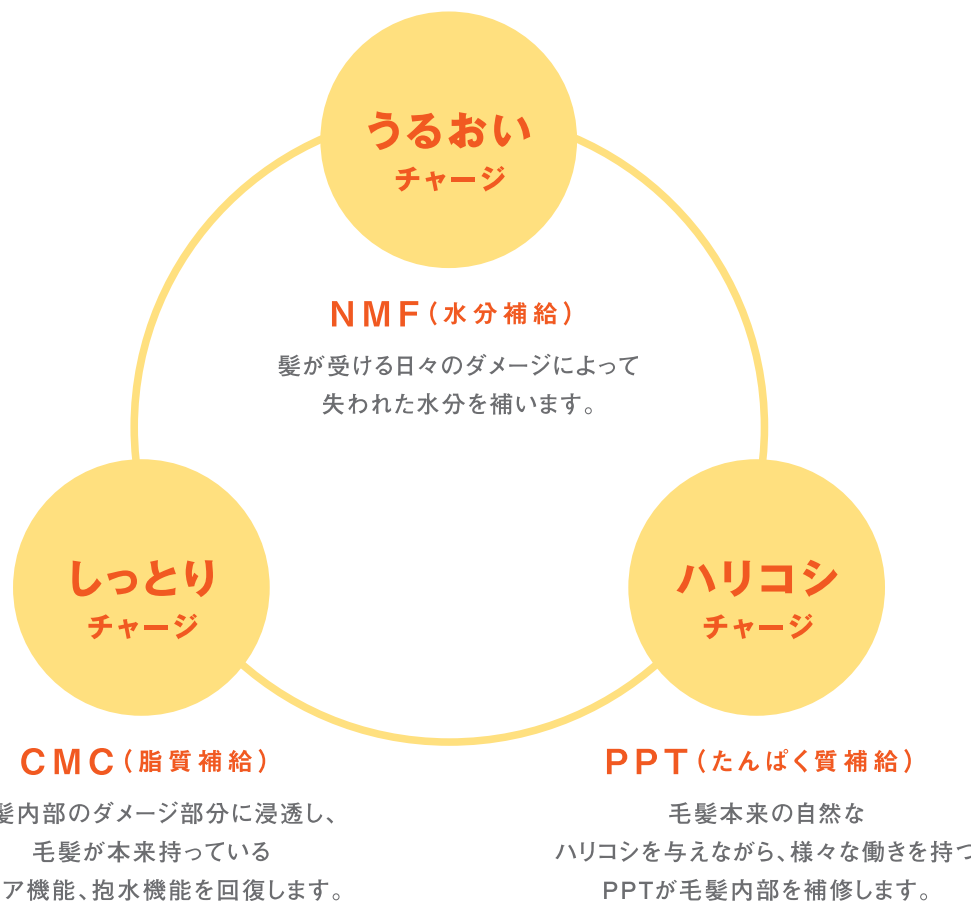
うるおい
チャージ

NMF（水分補給）
髪が受ける日々のダメージによって
失われた水分を補います。

しっとり
チャージ

ハリコシ
チャージ

CMC（脂質補給）
髪内部のダメージ部分に浸透し、
毛髪が本来持っている
ア機能、抱水機能を回復します。

PPT（たんぱく質補給）
毛髪本来の自然な
ハリコシを与えながら、様々な働きを持つ
PPTが毛髪内部を補修します。